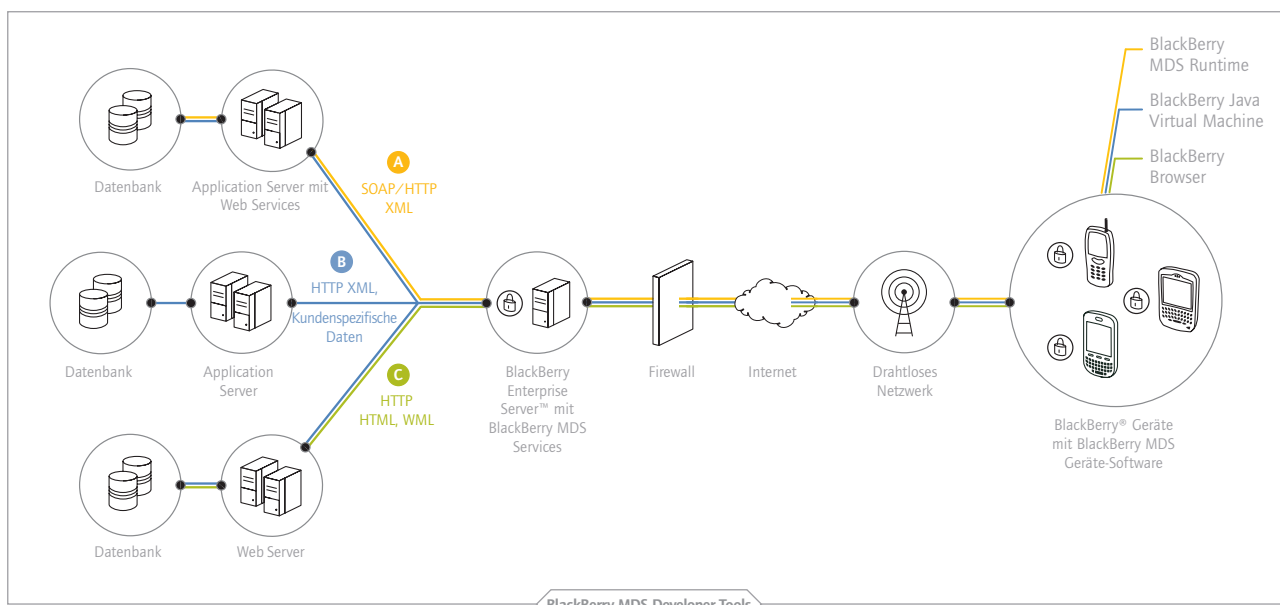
BlackBerry MDS Runtime

BlackBerry Java Virtual Machine

BlackBerry Browser

Datenbank

Application Server mit Web Services

A
SOAP/HTTP XML

B
HTTP XML, Kundenspezifische Daten

Datenbank

Application Server

C
HTTP HTML, WML

Datenbank

Web Server

BlackBerry Enterprise Server™ mit BlackBerry MDS Services

Firewall

Internet

Drahtloses Netzwerk

BlackBerry® Geräte mit BlackBerry MDS Geräte-Software

BlackBerry MDS Developer Tools